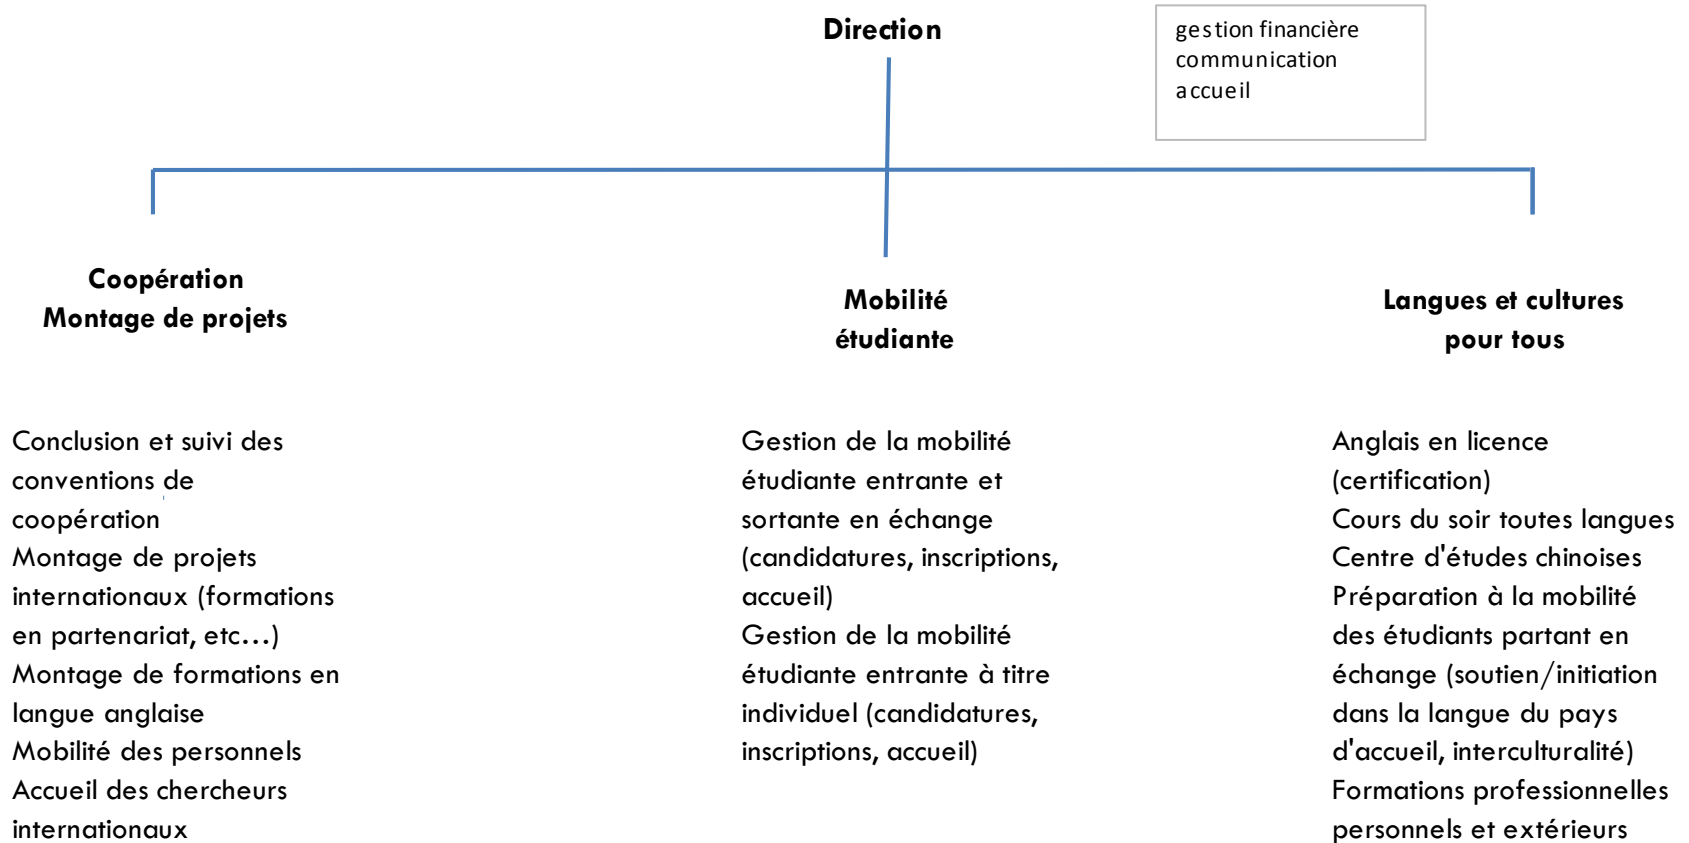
Direction

gestion financière
communication
accueil

Coopération
Montage de projets

Mobilité
étudiante

Langues et cultures
pour tous

Conclusion et suivi des conventions de coopération
Montage de projets internationaux (formations en partenariat, etc…)
Montage de formations en langue anglaise
Mobilité des personnels
Accueil des chercheurs internationaux

Gestion de la mobilité étudiante entrante et sortante en échange (candidatures, inscriptions, accueil)
Gestion de la mobilité étudiante entrante à titre individuel (candidatures, inscriptions, accueil)

Anglais en licence (certification)
Cours du soir toutes langues
Centre d'études chinoises
Préparation à la mobilité des étudiants partant en échange (soutien/initiation dans la langue du pays d'accueil, interculturalité)
Formations professionnelles personnels et extérieurs